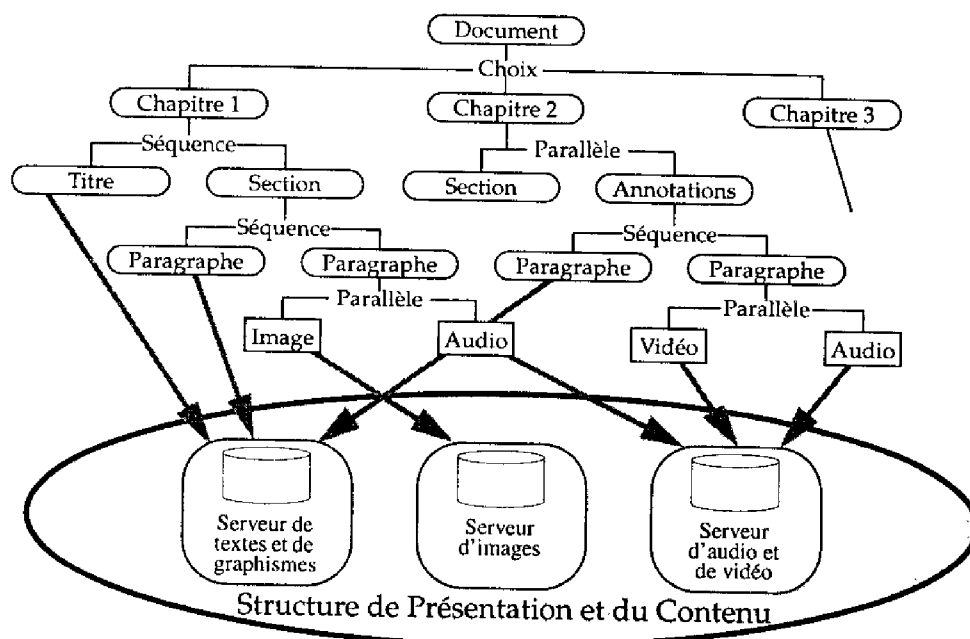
Document
Choix
Chapitre 1
Chapitre 2
Chapitre 3
Séquence
Parallèle
Titre
Section
Section
Annotations
Séquence
Séquence
Paragraphe
Paragraphe
Paragraphe
Paragraphe
Parallèle
Parallèle
Image
Audio
Vidéo
Audio
Serveur de textes et de graphismes
Serveur d'images
Serveur d'audio et de vidéo
Structure de Présentation et du Contenu